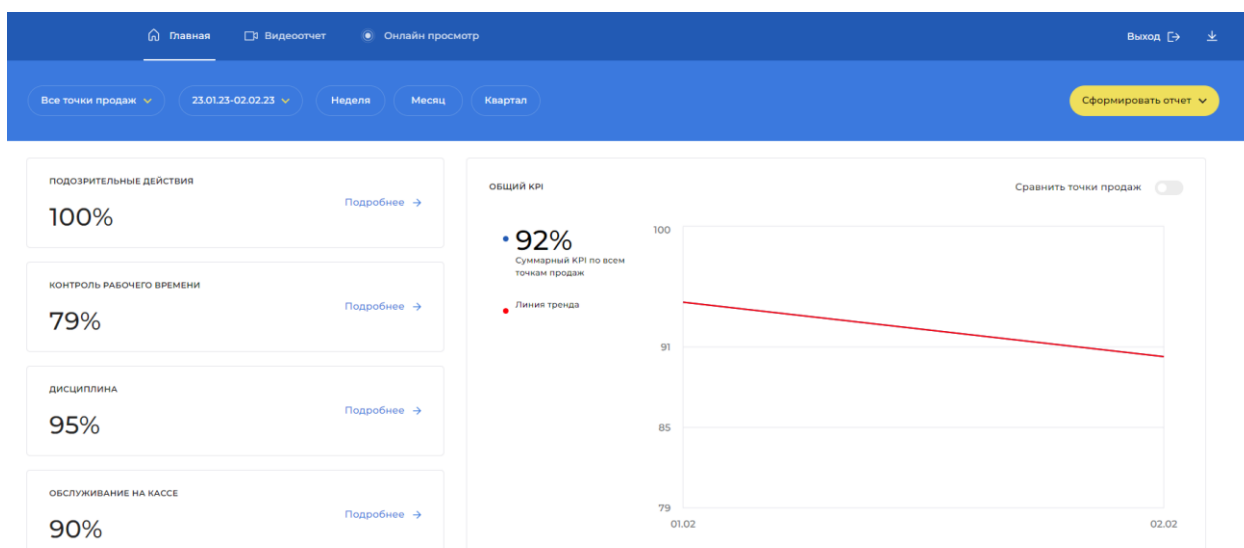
Главная Видеоотчет Онлайн просмотр

Выход

Все точки продаж 23.01.23-02.02.23 Неделя Месяц Квартал

Сформировать отчет

ПОДОЗРИТЕЛЬНЫЕ ДЕЙСТВИЯ
100%
Подробнее →

КОНТРОЛЬ РАБОЧЕГО ВРЕМЕНИ
79%
Подробнее →

ДИСЦИПЛИНА
95%
Подробнее →

ОБСЛУЖИВАНИЕ НА КАССЕ
90%
Подробнее →

ОБЩИЙ KPI

Сравнить точки продаж

92%
Суммарный KPI по всем точкам продаж

Линия тренда

100
91
85
79
01.02
02.02